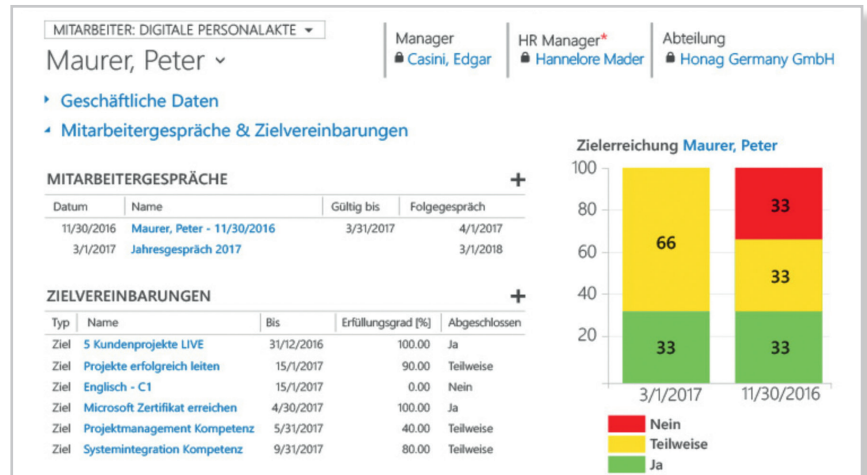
MITARBEITER: DIGITALE PERSONALAKTE ▾
Maurer, Peter ˅

Manager
Casini, Edgar

HR Manager*
Hannelore Mader

Abteilung
Honag Germany GmbH

‣ Geschäftliche Daten
▴ Mitarbeitergespräche & Zielvereinbarungen

MITARBEITERGESPRÄCHE +

| Datum | Name | Gültig bis | Folgegespräch |
|---|---|---|---|
| 11/30/2016 | Maurer, Peter - 11/30/2016 | 3/31/2017 | 4/1/2017 |
| 3/1/2017 | Jahresgespräch 2017 | | 3/1/2018 |

ZIELVEREINBARUNGEN +

| Typ | Name | Bis | Erfüllungsgrad [%] | Abgeschlossen |
|---|---|---|---|---|
| Ziel | 5 Kundenprojekte LIVE | 31/12/2016 | 100.00 | Ja |
| Ziel | Projekte erfolgreich leiten | 15/1/2017 | 90.00 | Teilweise |
| Ziel | Englisch - C1 | 15/1/2017 | 0.00 | Nein |
| Ziel | Microsoft Zertifikat erreichen | 4/30/2017 | 100.00 | Ja |
| Ziel | Projektmanagement Kompetenz | 5/31/2017 | 40.00 | Teilweise |
| Ziel | Systemintegration Kompetenz | 9/31/2017 | 80.00 | Teilweise |

Zielerreichung Maurer, Peter
100
80
60
40
20
66
33
33
33
33
3/1/2017
11/30/2016
Nein
Teilweise
Ja